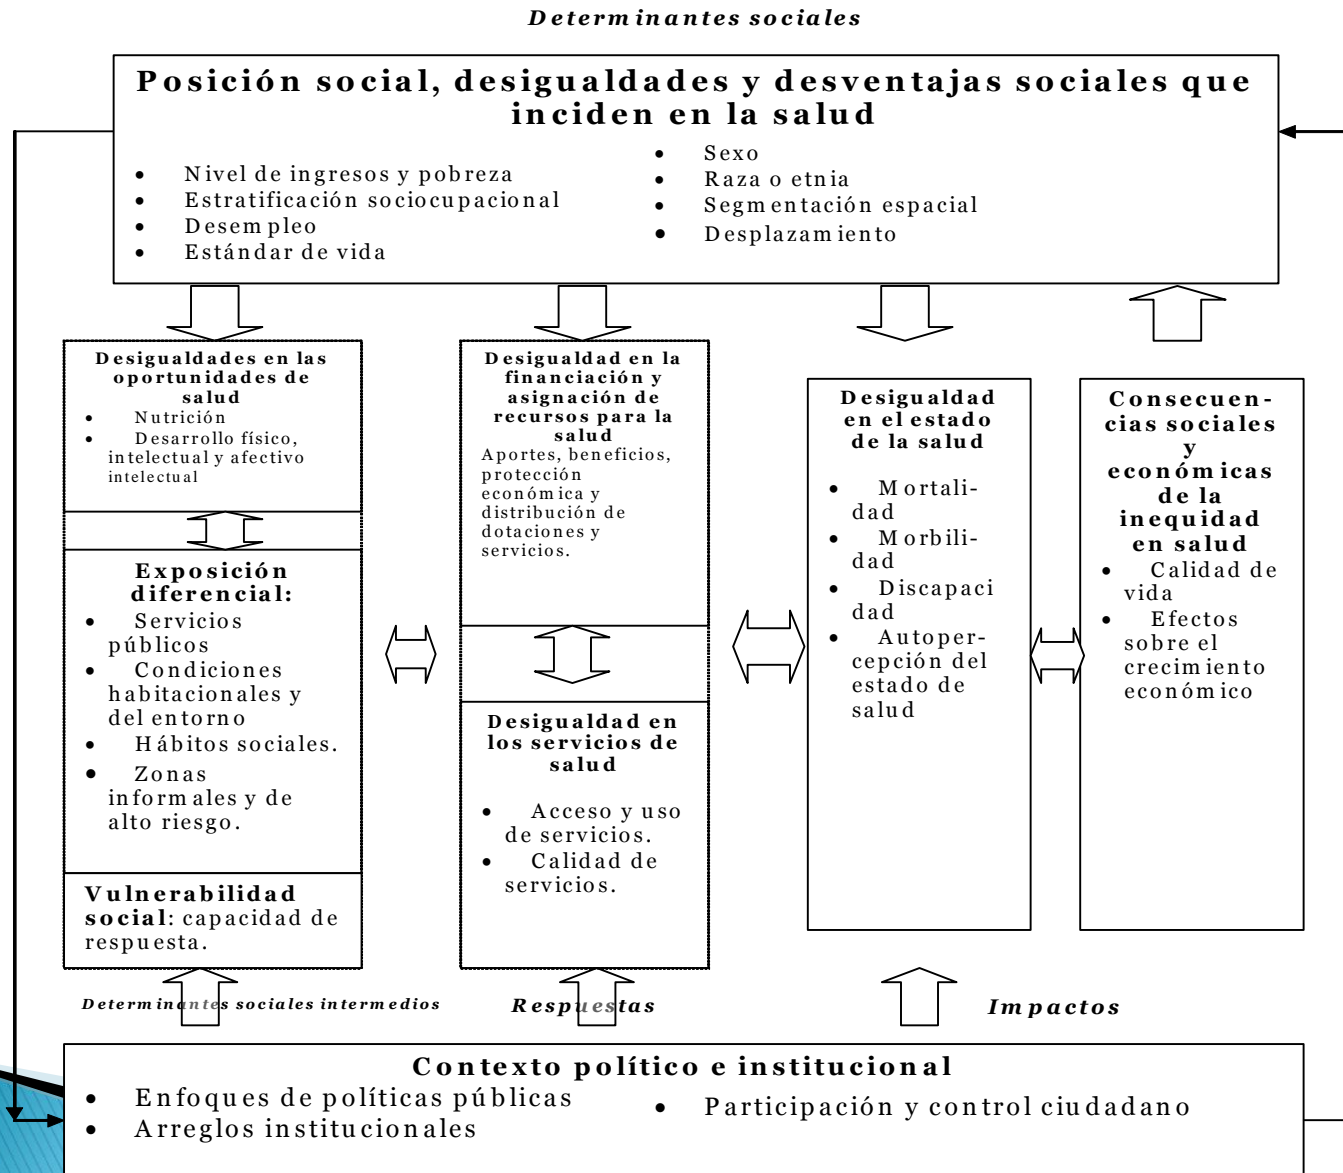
Determinantes sociales

Posición social, desigualdades y desventajas sociales que inciden en la salud

- Nivel de ingresos y pobreza
- Estratificación sociocupacional
- Desempleo
- Estándar de vida

- Sexo
- Raza o etnia
- Segmentación espacial
- Desplazamiento

Desigualdades en las oportunidades de salud
- Nutrición
- Desarrollo físico, intelectual y afectivo intelectual

Exposición diferencial:
- Servicios públicos
- Condiciones habitacionales y del entorno
- Hábitos sociales.
- Zonas informales y de alto riesgo.

Vulnerabilidad social: capacidad de respuesta.

Desigualdad en la financiación y asignación de recursos para la salud
Aportes, beneficios, protección económica y distribución de dotaciones y servicios.

Desigualdad en los servicios de salud
- Acceso y uso de servicios.
- Calidad de servicios.

Desigualdad en el estado de la salud
- Mortalidad
- Morbilidad
- Discapacidad
- Autopercepción del estado de salud

Consecuencias sociales y económicas de la inequidad en salud
- Calidad de vida
- Efectos sobre el crecimiento económico

Determinantes sociales intermedios

Respuestas

Impactos

Contexto político e institucional
- Enfoques de políticas públicas
- Arreglos institucionales
- Participación y control ciudadano